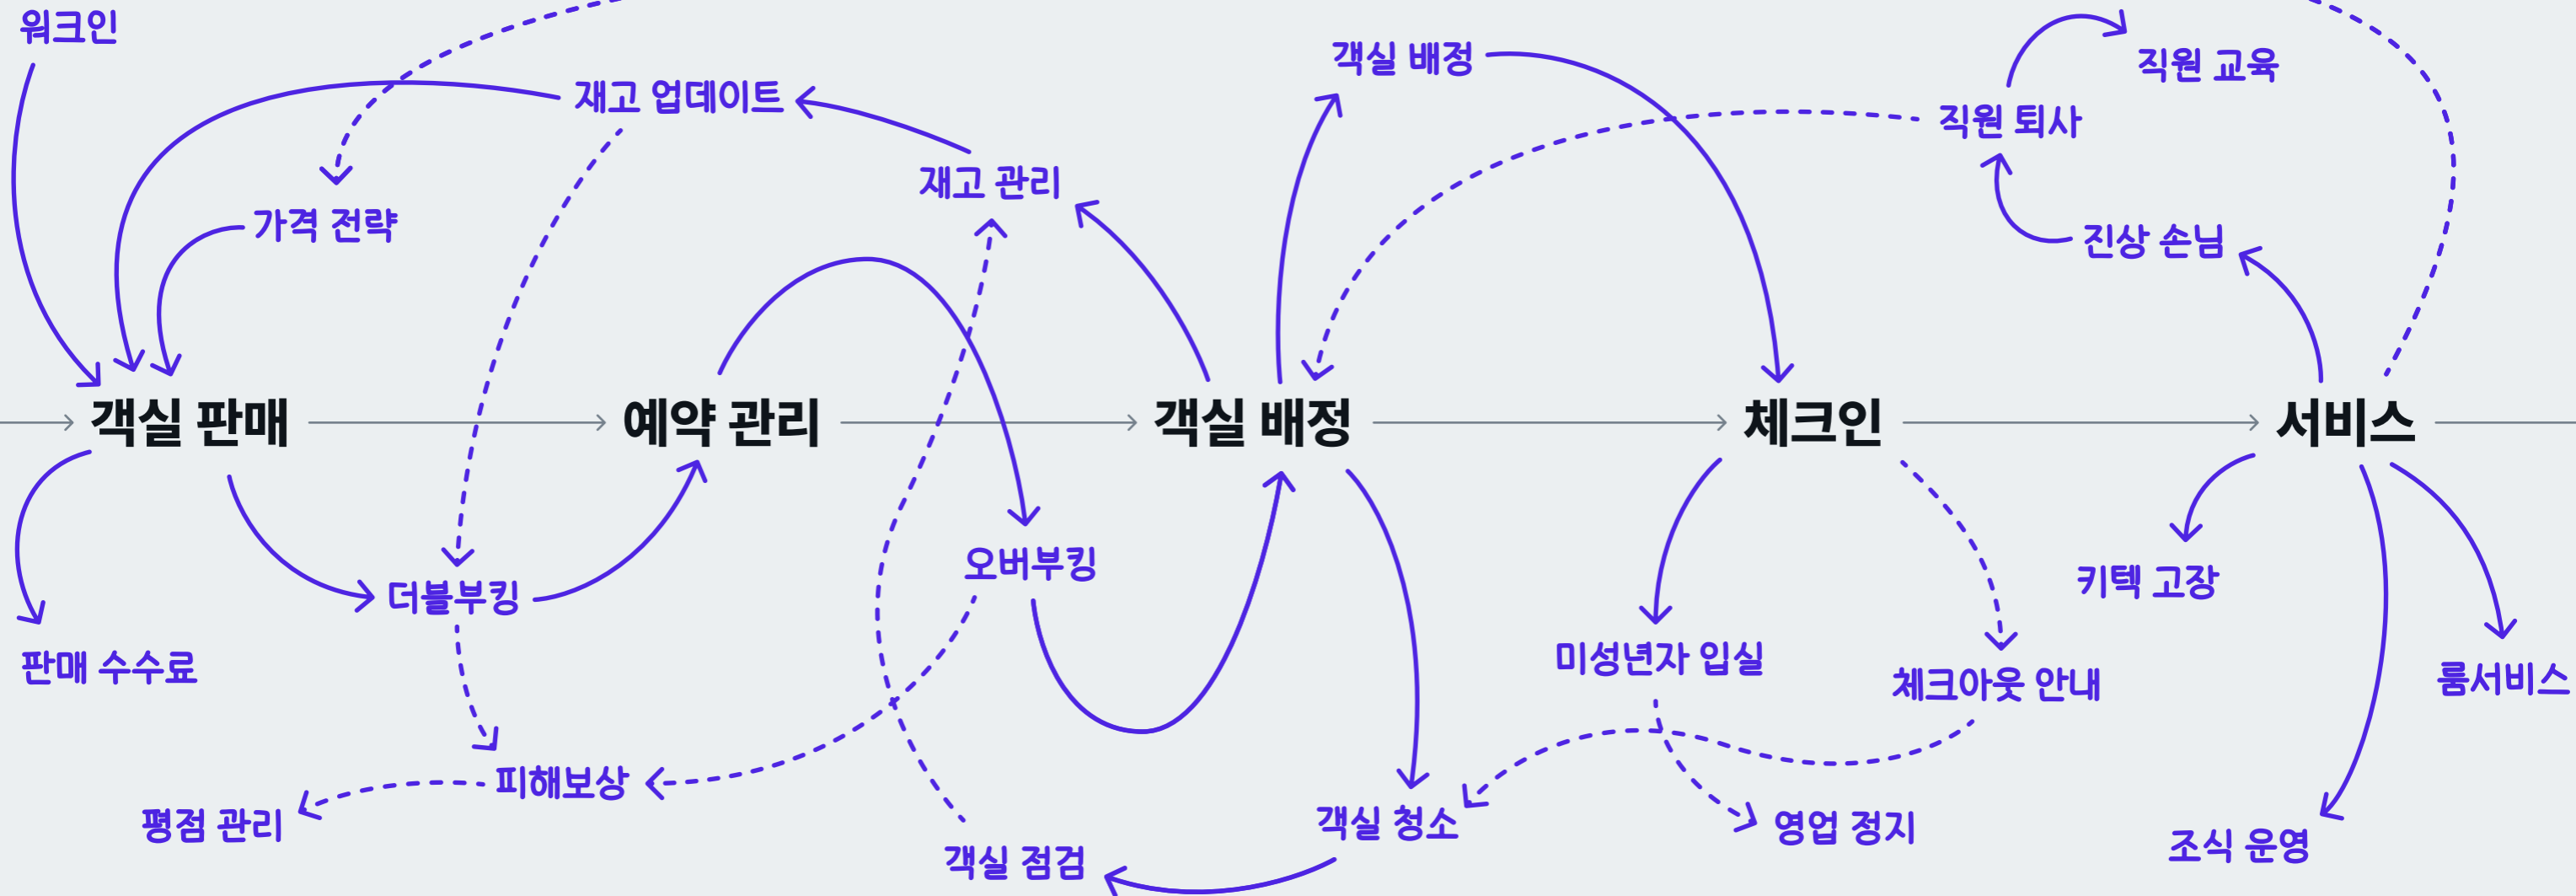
워크인

재고 업데이트

가격 전략

재고 관리

객실 배정

직원 교육

직원 퇴사

진상 손님

객실 판매

예약 관리

객실 배정

체크인

서비스

더블부킹

오버부킹

판매 수수료

키텍 고장

미성년자 입실

체크아웃 안내

룸서비스

피해보상

평점 관리

객실 점검

객실 청소

영업 정지

조식 운영